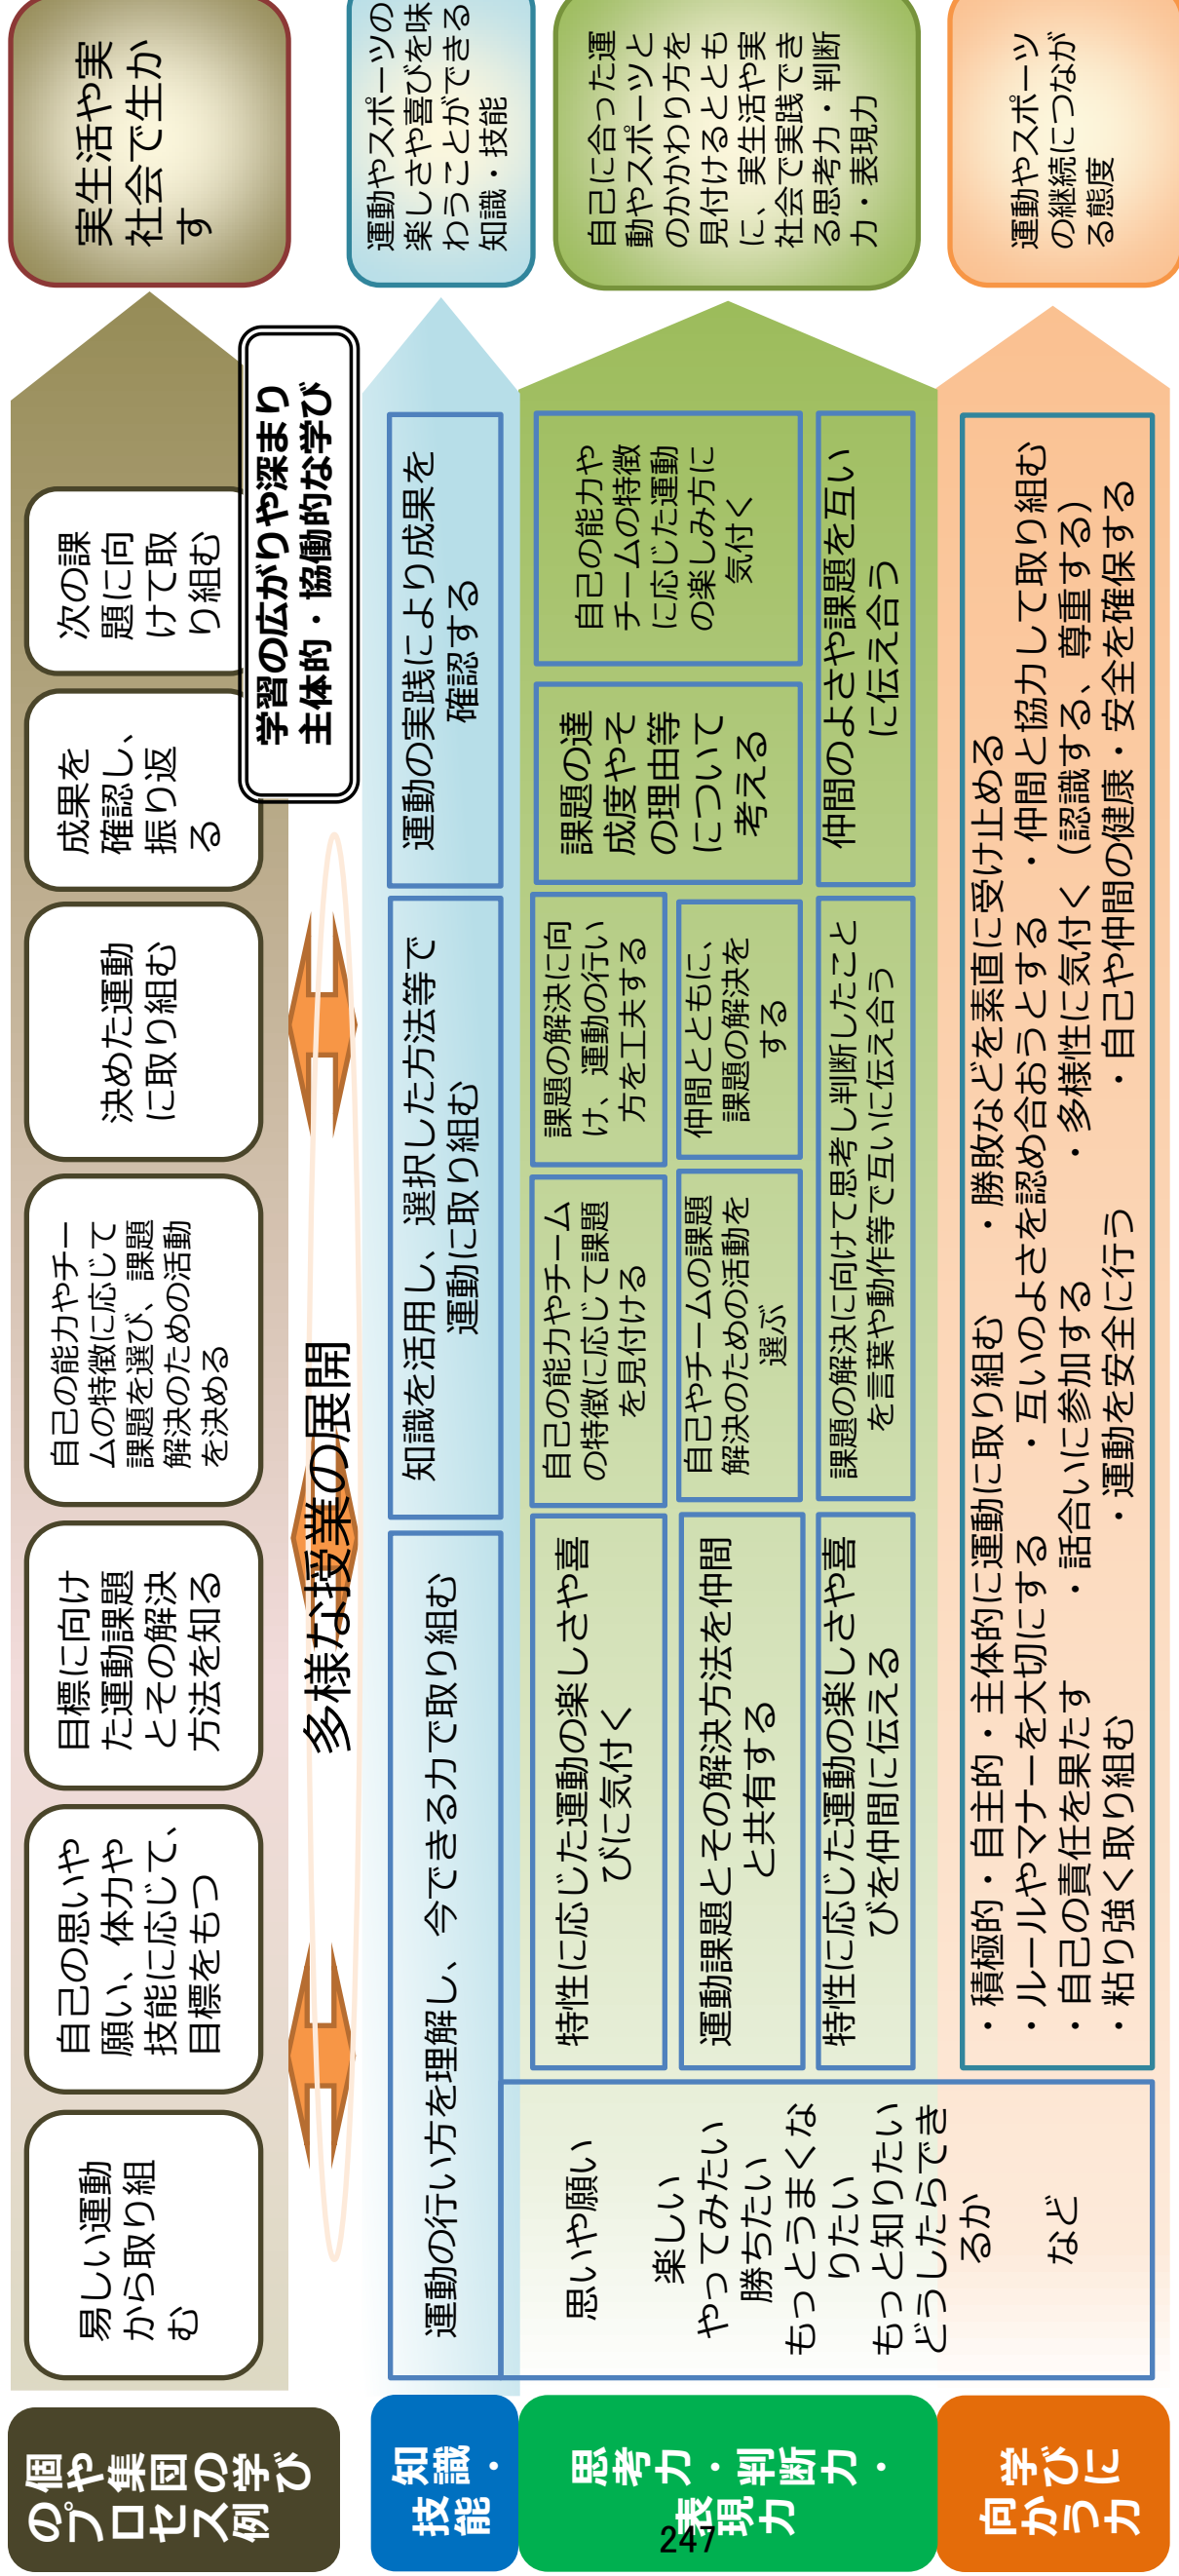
個や集団の学びのプロセス例

易しい運動から取り組む

自己の思いや願い、体力や技能に応じて、目標をもつ

目標に向けた運動課題とその解決方法を知る

自己の能力やチームの特徴に応じて課題を選び、課題解決のための活動を決める

決めた運動に取り組む

成果を確認し、振り返る

次の課題に向けて取り組む

実生活や実社会で生かす

多様な授業の展開

学習の広がりや深まり
主体的・協動的な学び

知識・技能

運動の行い方を理解し、今できる力で取り組む

知識を活用し、選択した方法等で運動に取り組む

運動の実践により成果を確認する

運動やスポーツの楽しさや喜びを味わうことができる知識・技能

思考力・判断力・表現力

特性に応じた運動の楽しさや喜びに気付く

運動課題とその解決方法を仲間と共有する

特性に応じた運動の楽しさや喜びを仲間に伝える

自己の能力やチームの特徴に応じて課題を見付ける

自己やチームの課題解決のための活動を選ぶ

課題の解決に向け、運動の行い方を工夫する

仲間とともに、課題の解決をする

課題の解決に向けて思考し判断したことを言葉や動作等で互いに伝え合う

課題の達成度やその理由等について考える

自己の能力やチームの特徴に応じた運動の楽しみ方に気付く

仲間のよさや課題を互いに伝え合う

自己に合った運動やスポーツとのかかわり方を見付けるとともに、実生活や実社会で実践できる思考力・判断力・表現力

学びに向かう力

思いや願い
楽しい
やってみたい
勝ちたい
もっとうまくなりたい
もっと知りたい
どうしたらできるか
など

・積極的・自主的・主体的に運動に取り組む　・勝敗などを素直に受け止める
・ルールやマナーを大切にする　・互いのよさを認め合おうとする　・仲間と協力して取り組む
・自己の責任を果たす　・話合いに参加する　・多様性に気付く（認識する、尊重する）
・粘り強く取り組む　・運動を安全に行う　・自己や仲間の健康・安全を確保する

運動やスポーツの継続につながる態度

247